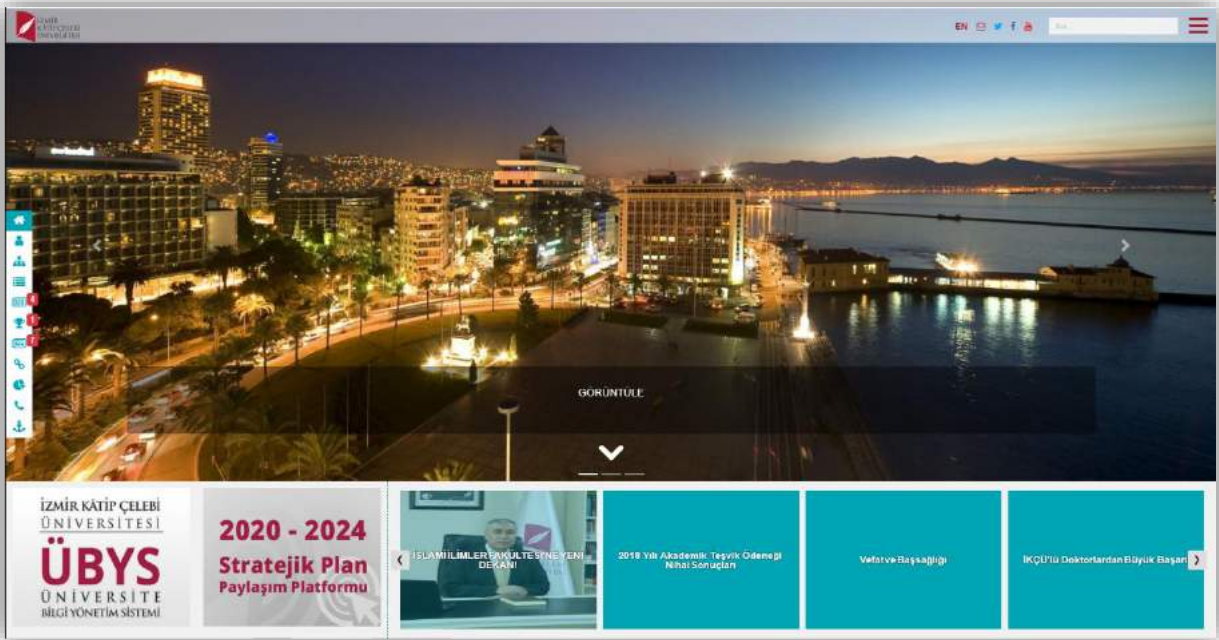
İZMİR KÂTİP ÇELEBİ ÜNİVERSİTESİ

EN

Ara

4
1
7

GÖRÜNTÜLE

İZMİR KÂTİP ÇELEBİ
ÜNİVERSİTESİ
ÜBYS
ÜNİVERSİTE
BİLGİ YÖNETİM SİSTEMİ

2020 - 2024
Stratejik Plan
Paylaşım Platformu

İSLAMİ İLİMLER FAKÜLTESİ'NE YENİ DEKAN!

2018 Yılı Akademik Teşvik Ödeneği Nihai Sonuçları

Vefat ve Başsağlığı

İKÇÜ'lü Doktorlardan Büyük Başarı